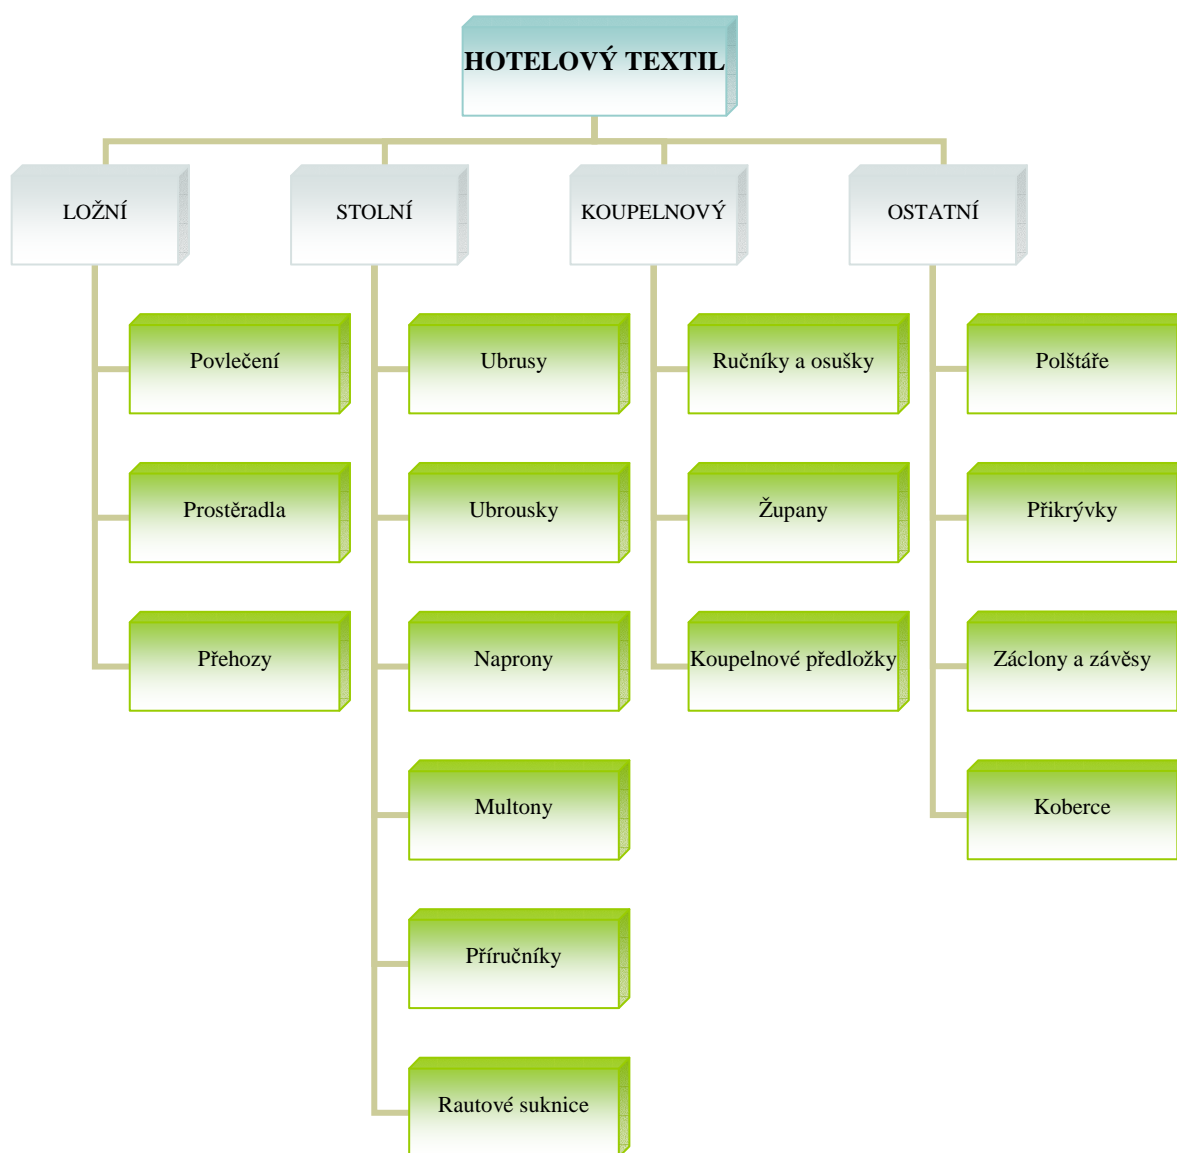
HOTELOVÝ TEXTIL

LOŽNÍ

Povlečení

Prostěradla

Přehozy

STOLNÍ

Ubrusy

Ubrousky

Naprony

Multony

Příručníky

Rautové suknice

KOUPELNOVÝ

Ručníky a osušky

Župany

Koupelnové předložky

OSTATNÍ

Polštáře

Přikrývky

Záclony a závěsy

Koberce